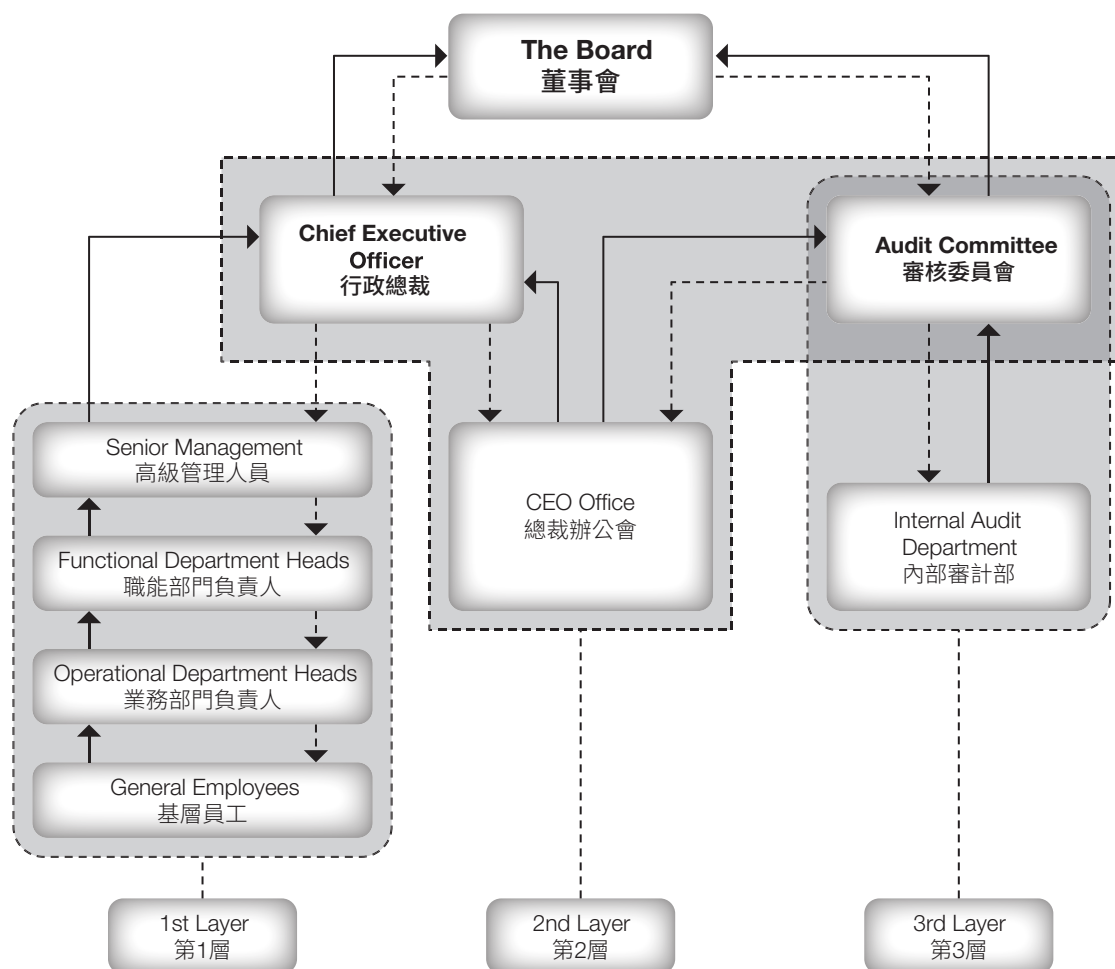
The Board
董事會

Chief Executive Officer
行政總裁

Audit Committee
審核委員會

Senior Management
高級管理人員

Functional Department Heads
職能部門負責人

Operational Department Heads
業務部門負責人

General Employees
基層員工

CEO Office
總裁辦公會

Internal Audit Department
內部審計部

1st Layer
第1層

2nd Layer
第2層

3rd Layer
第3層